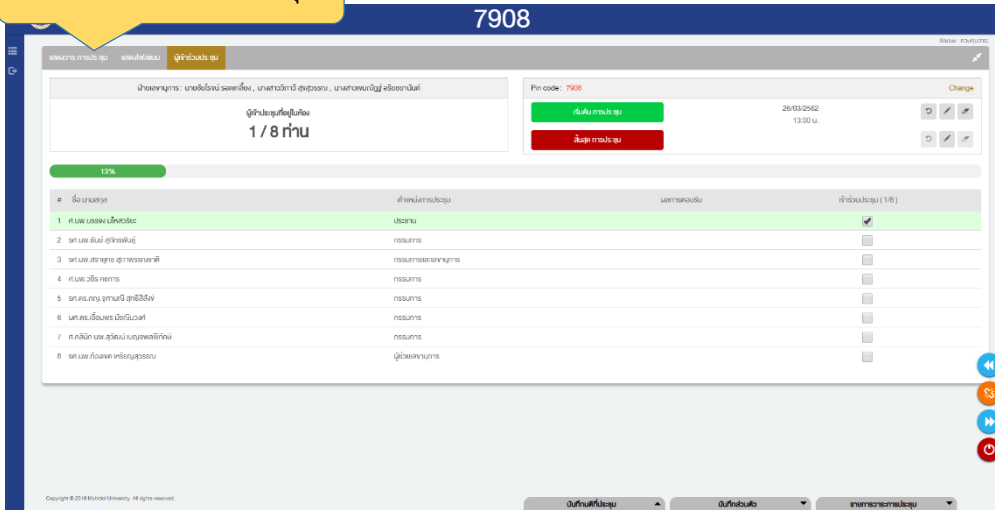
7908

แสดงวาระการประชุม | แสดงไฟล์แนบ | ผู้เข้าร่วมประชุม

ฝ่ายเลขานุการ : นายชัยโรจน์ รอดกลิ้ง , นางสาววิภาวี สุขสุวรรณ , นางสาวพนมัญญ์ เจริญชาบินต์

ผู้เข้าประชุมที่อยู่ในห้อง

1 / 8 ท่าน

Pin code : 7908

Change

เริ่มต้น การประชุม

26/03/2562
13:00 น.

สิ้นสุด การประชุม

13%

| # | ชื่อ นามสกุล | ตำแหน่งการประชุม | ผลการตอบรับ | เข้าร่วมประชุม ( 1/8 ) |
|---|---|---|---|---|
| 1 | ศ.นพ.บรรจง มไหสวริยะ | ประธาน | | ✔ |
| 2 | รศ.นพ.ธันย์ สุภัทรพันธุ์ | กรรมการ | | |
| 3 | รศ.นพ.สราฤทธ สุภาพรรณชาติ | กรรมการและเลขานุการ | | |
| 4 | ศ.นพ.วชิร คชการ | กรรมการ | | |
| 5 | รศ.ดร.ทญ.จุฑามณี สุทธิสีสังข์ | กรรมการ | | |
| 6 | ผศ.ดร.เอื้อมพร นิรภัยวงศ์ | กรรมการ | | |
| 7 | ศ.คลินิก นพ.สุวัฒน์ เบญจพลพิทักษ์ | กรรมการ | | |
| 8 | รศ.นพ.ก้องเขต เหรียญสุวรรณ | ผู้ช่วยเลขานุการ | | |

Copyright © 2018 Mahidol University. All rights reserved.

บันทึกมติที่ประชุม

บันทึกส่วนตัว

รายการวาระการประชุม